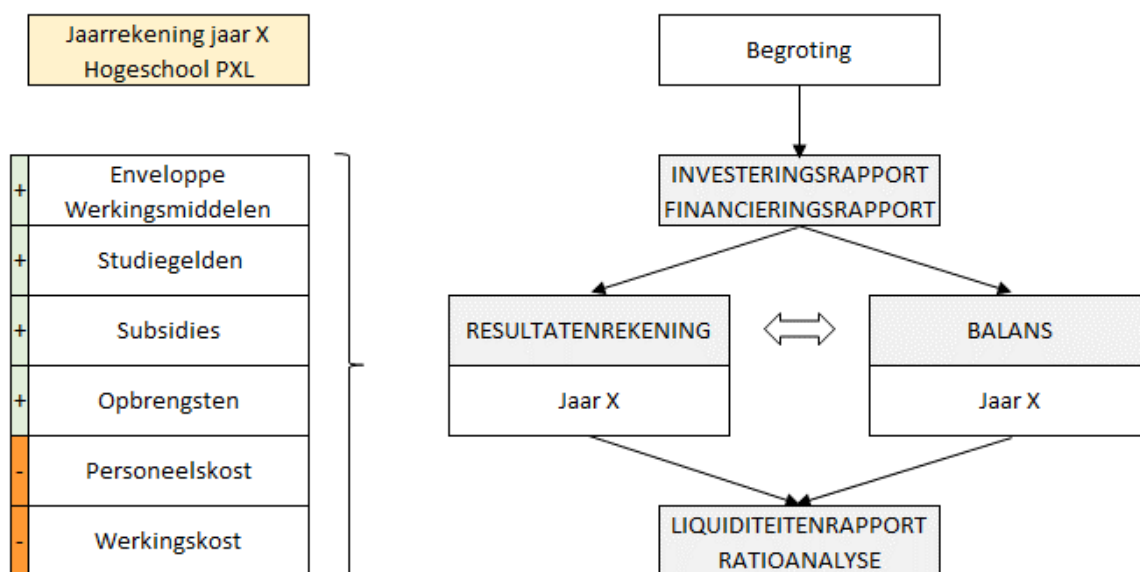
Jaarrekening jaar X
Hogeschool PXL

| + | Enveloppe Werkingsmiddelen |
|---|---|
| + | Studiegelden |
| + | Subsidies |
| + | Opbrengsten |
| - | Personeelskost |
| - | Werkingskost |

Begroting

INVESTERINGSRAPPORT
FINANCIERINGSRAPPORT

RESULTATENREKENING

Jaar X

BALANS

Jaar X

LIQUIDITEITENRAPPORT
RATIOANALYSE